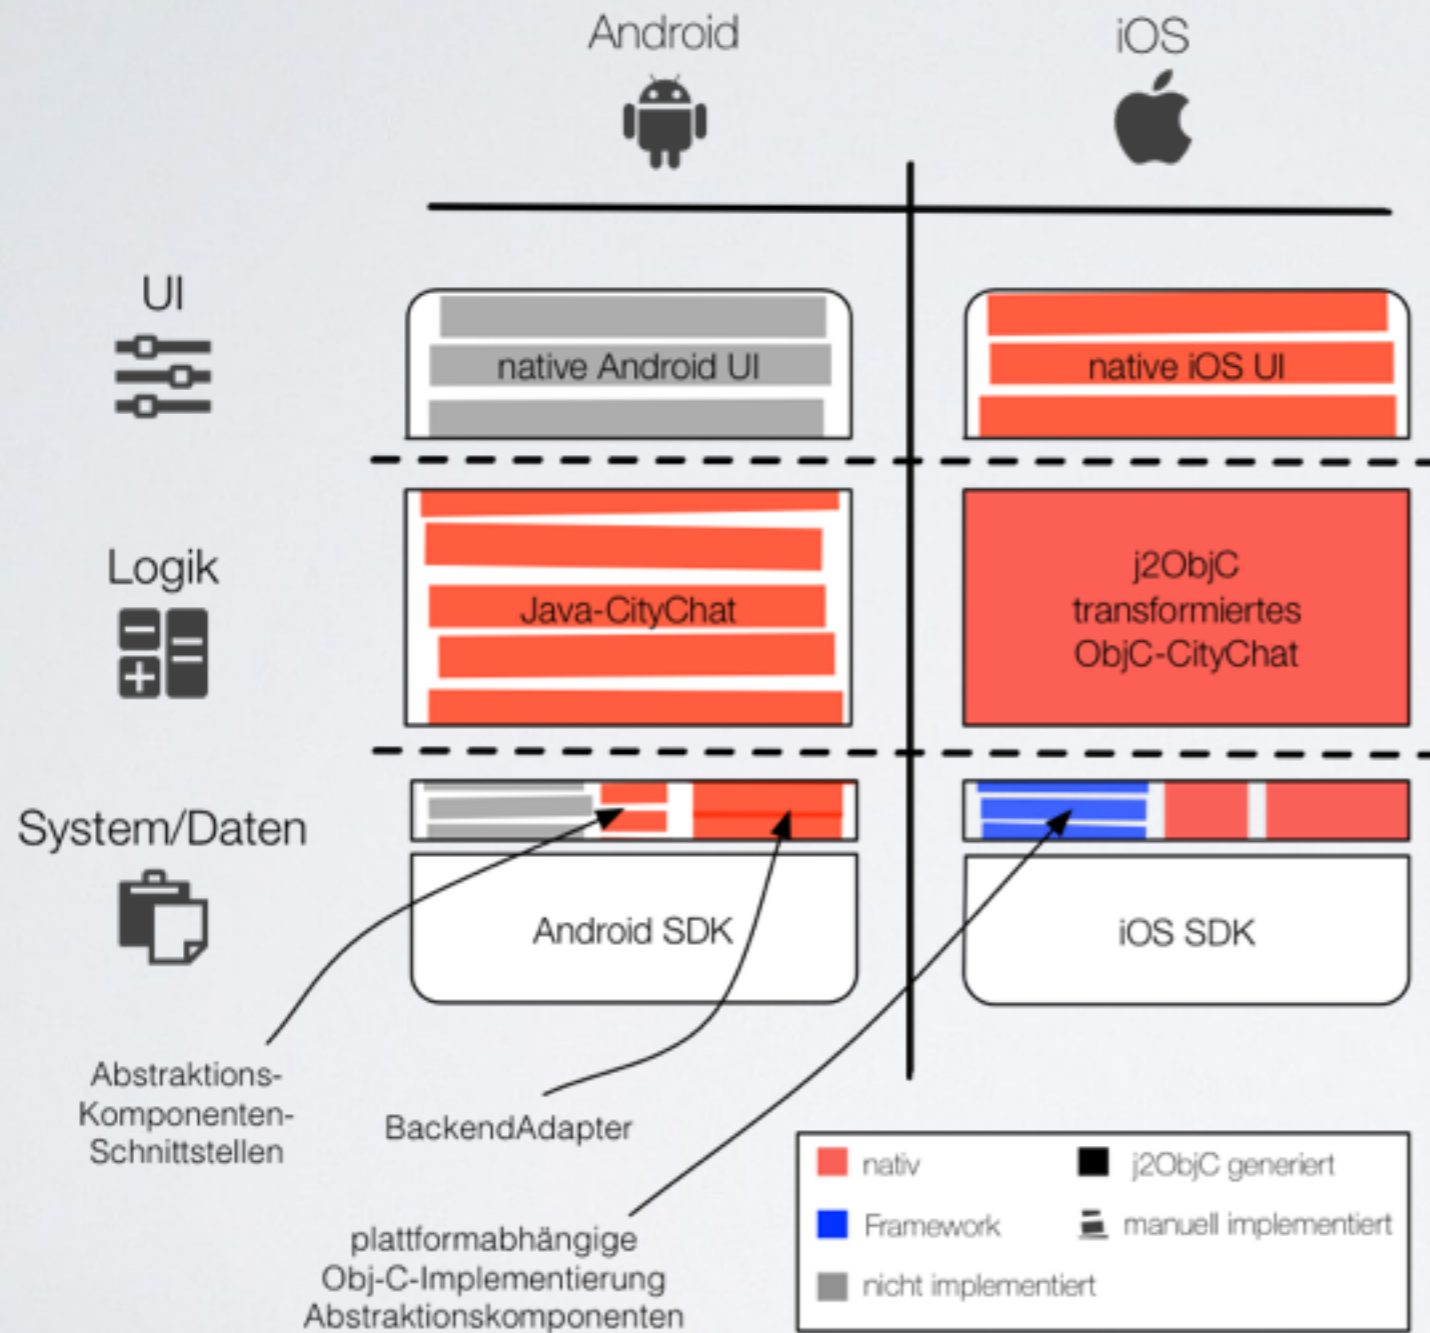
Android

iOS

UI

native Android UI

native iOS UI

Logik

Java-CityChat

j2ObjC transformiertes ObjC-CityChat

System/Daten

Android SDK

iOS SDK

Abstraktions-Komponenten-Schnittstellen

BackendAdapter

plattformabhängige Obj-C-Implementierung Abstraktionskomponenten

nativ

j2ObjC generiert

Framework

manuell implementiert

nicht implementiert